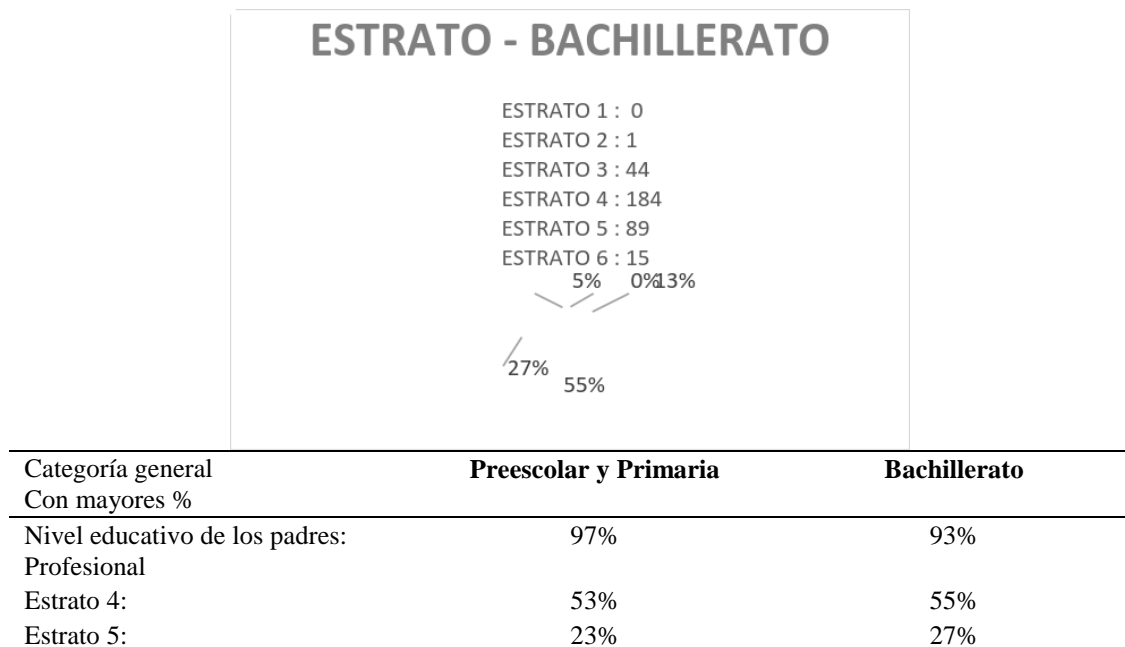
ESTRATO - BACHILLERATO

ESTRATO 1 : 0
ESTRATO 2 : 1
ESTRATO 3 : 44
ESTRATO 4 : 184
ESTRATO 5 : 89
ESTRATO 6 : 15

5% 0% 13%

27%
55%

| Categoría general Con mayores % | Preescolar y Primaria | Bachillerato |
|---|---|---|
| Nivel educativo de los padres: Profesional | 97% | 93% |
| Estrato 4: | 53% | 55% |
| Estrato 5: | 23% | 27% |